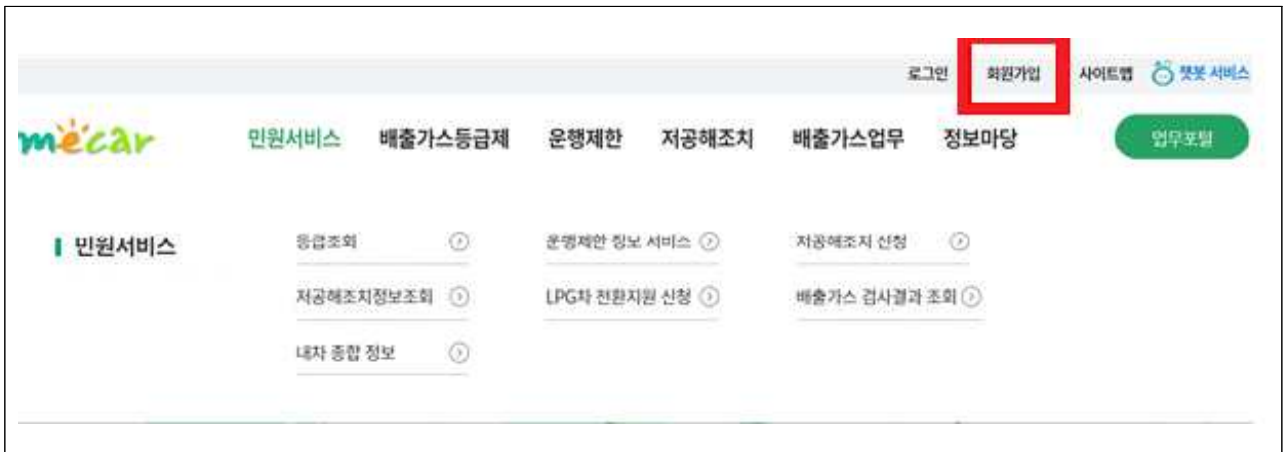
로그인 회원가입 사이트맵 챗봇 서비스

mecar 민원서비스 배출가스등급제 운행제한 저공해조치 배출가스업무 정보마당 업무포털

민원서비스

등급조회

운행제한 정보 서비스

저공해조치 신청

저공해조치정보조회

LPG차 전환지원 신청

배출가스 검사결과 조회

내차 종합 정보